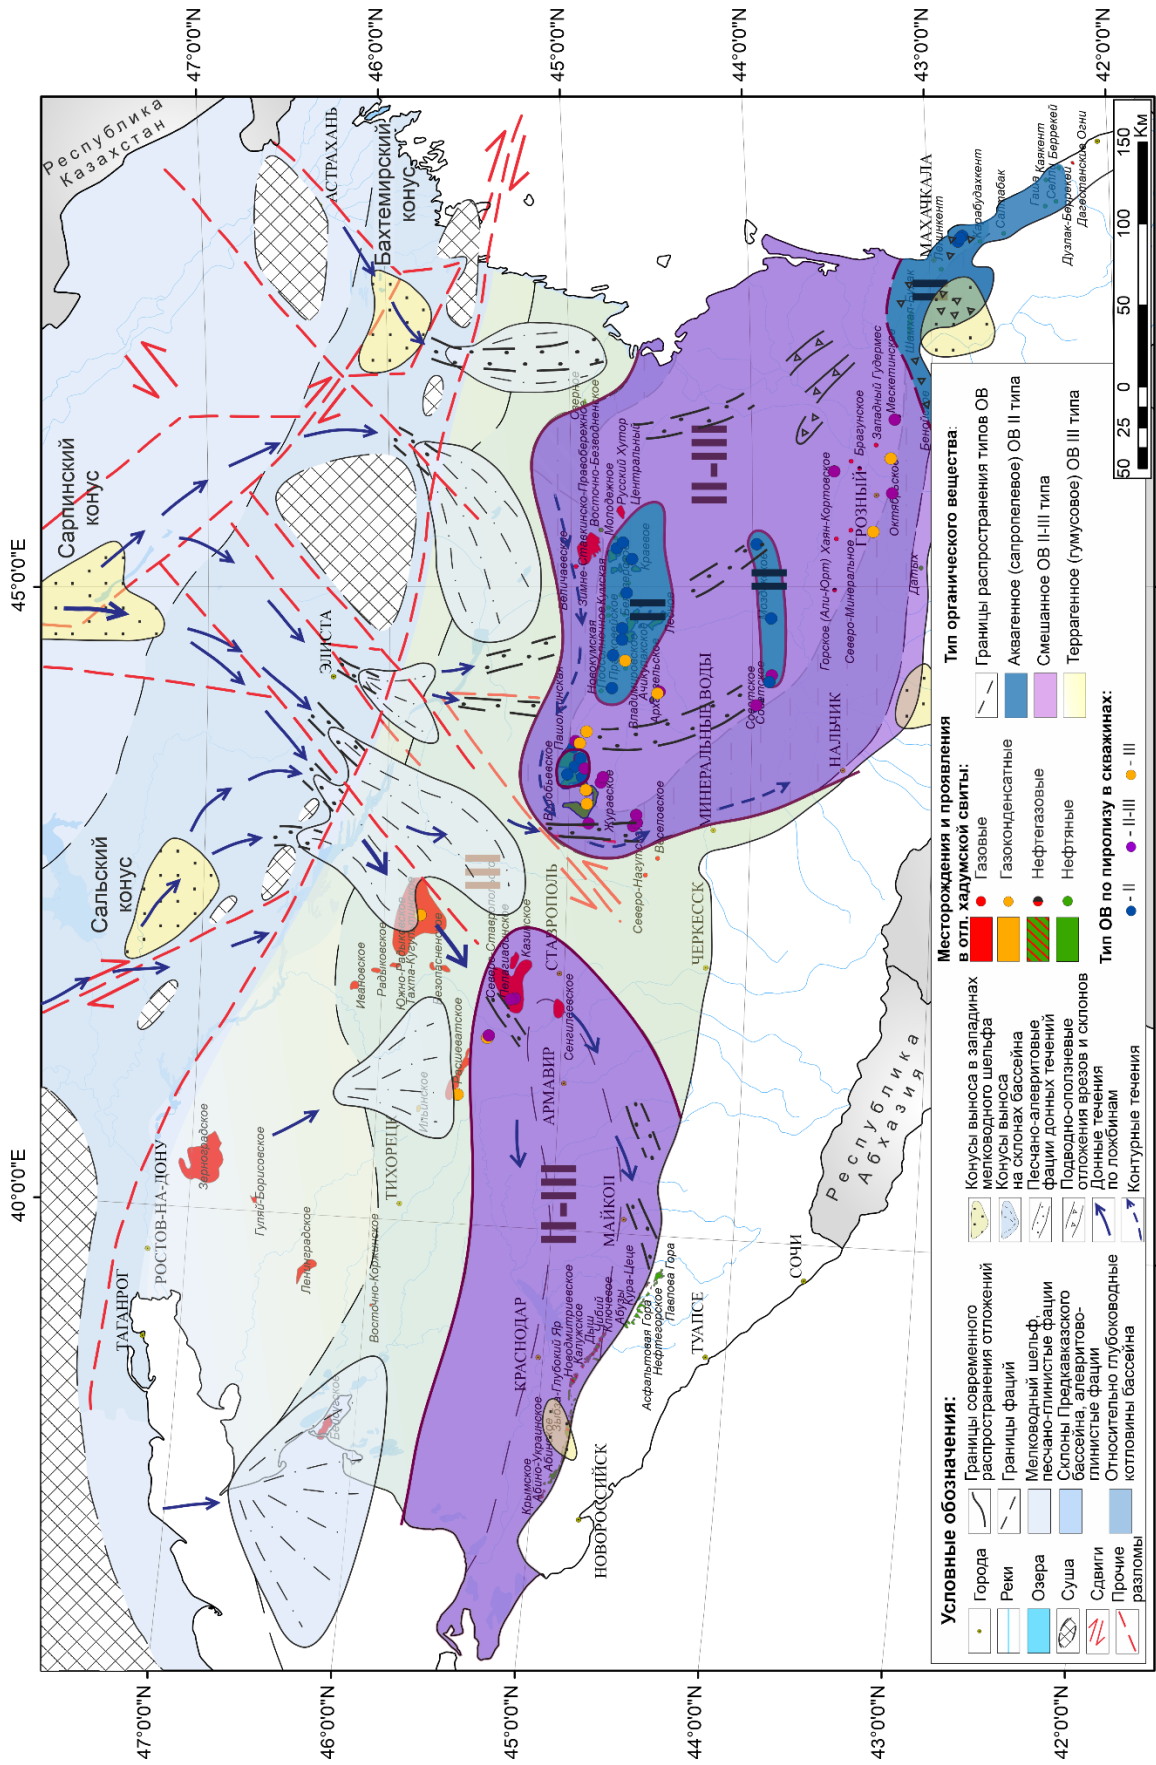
47°0'0"N
46°0'0"N
45°0'0"N
44°0'0"N
43°0'0"N
42°0'0"N

45°0'0"E
40°0'0"E

Республика Казахстан
АСТРАХАНЬ
Бахтемирский конус
Сарпинский конус
ЭЛИСТА
Сальский конус
МАХАЧКАЛА
ГРОЗНЫЙ
НАЛЬЧИК
МИНЕРАЛЬНЫЕ ВОДЫ
ЧЕРКЕССК
СТАВРОПОЛЬ
АРМАВИР
МАЙКОП
КРАСНОДАР
ТИХОРЕЦК
ТАГАНРОГ
РОСТОВ-НА-ДОНУ
НОВОРОССИЙСК
ТУАПСЕ
СОЧИ
Республика Абхазия

II-III
II-III
II
II
III
III

Зерноградское
Гуляй-Борисовское
Ленинградское
Восточно-Кор­женское
Ивановское
Рядовское
Южно-Рядовское
Тахта-Кугульта
Безопасненское
Расшеватское
Ильинское
Северо-Ставропольское
Мирненское
Казинское
Сенгилеевское
Северо-Нагутское
Веселовское
Журавское
Воробьевское
Пашолинское
Величаевское
Зимне-Ставкинско-Правобережное
Восточно-Безводненское
Молодежное
Русский Хутор
Центральный
Новокумская
Прасковейское
Кулинское
Краевое
Южное
Совхозное
Советское
Владимировское
Архангельское
Горское (Али-Юрт)
Хаян-Кортовское
Северо-Минеральное
Брагунское
Западный Гудермес
Октябрьское
Мескетинское
Беной
Датых
Тарумовское
Ачи-Су
Избербаш
Шамхал-Булак
Каякент
Гаша
Селли
Берекей
Дагестанские Огни
Дузлак-Берекей
Карабудахкент
Сачтабак
Крымское
Абино-Украинское
Ахтырско-Бугундырское
Глубокий Яр
Новодмитриевское
Калужское
Дыш
Ключевое
Чибий
Абузы
Кура-Цеце
Асфальтовая Гора
Нефтегорское
Павлова Гора

Условные обозначения:
Города
Реки
Озера
Суша
Сдвиги
Прочие разломы
Границы современного распространения отложений
Границы фаций
Мелководный шельф песчано-глинистые фации
Склоны Предкавказского бассейна, алевритово-глинистые фации
Относительно глубоководные котловины бассейна
Конусы выноса в западинах мелководного шельфа
Конусы выноса на склонах бассейна
Песчано-алевритовые фации донных течений
Подводно-оползневые отложения врезов и склонов
Донные течения по ложбинам
Контурные течения
Месторождения и проявления в отл. хадумской свиты:
Газовые
Газоконденсатные
Нефтегазовые
Нефтяные
Тип ОВ по пиролизу в скважинах:
- II
- II-III
- III
Тип органического вещества:
Границы распространения типов ОВ
Аквагенное (сапропелевое) ОВ II типа
Смешанное ОВ II-III типа
Терригенное (гумусовое) ОВ III типа

50 25 0 50 100 150
Км